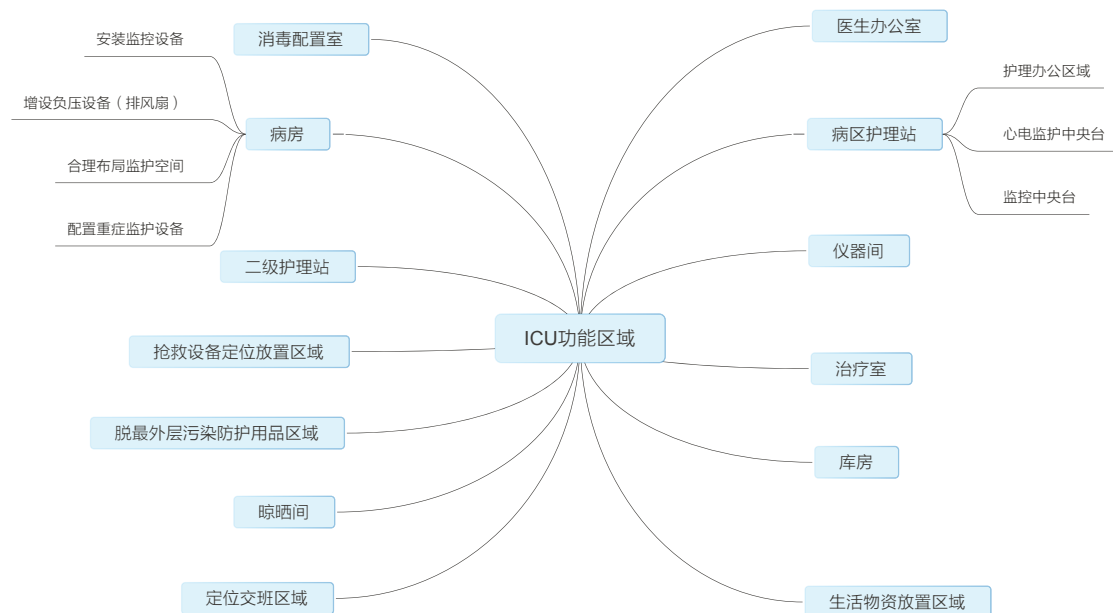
ICU功能区域

消毒配置室

病房

安装监控设备

增设负压设备（排风扇）

合理布局监护空间

配置重症监护设备

二级护理站

抢救设备定位放置区域

脱最外层污染防护用品区域

晾晒间

定位交班区域

医生办公室

病区护理站

护理办公区域

心电监护中央台

监控中央台

仪器间

治疗室

库房

生活物资放置区域